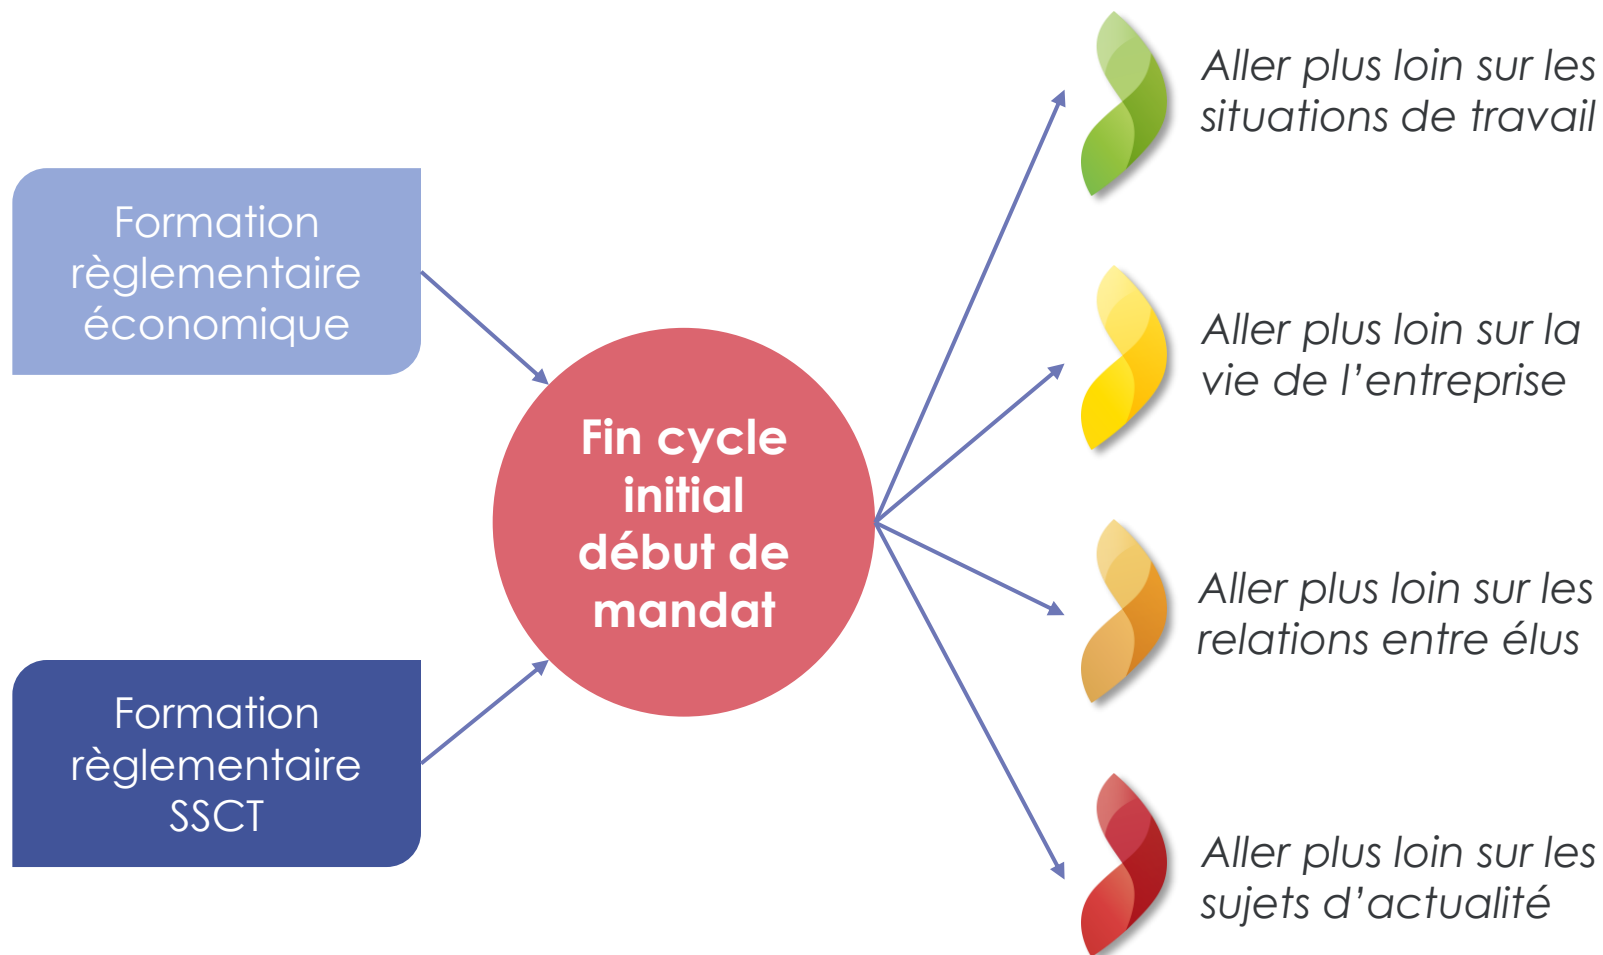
Formation règlementaire économique

Formation règlementaire SSCT

Fin cycle initial début de mandat

Aller plus loin sur les situations de travail

Aller plus loin sur la vie de l'entreprise

Aller plus loin sur les relations entre élus

Aller plus loin sur les sujets d'actualité